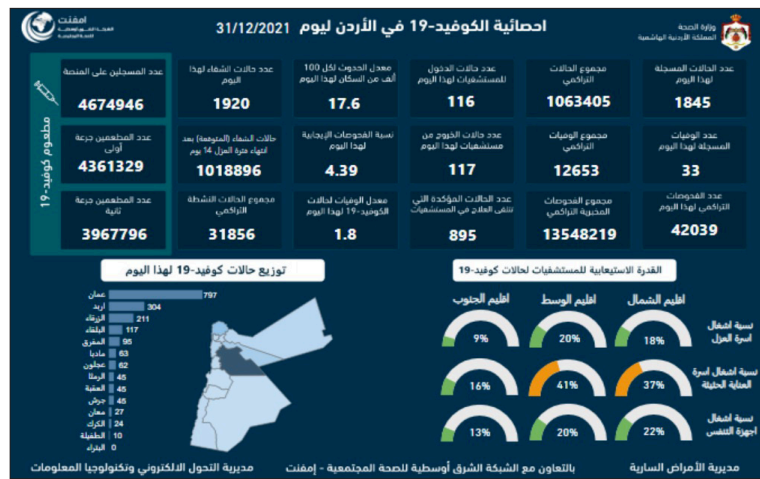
وزارة الصحة
المملكة الأردنية الهاشمية

احصائية الكوفيد-19 في الأردن ليوم 31/12/2021

امفنت
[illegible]

عدد الحالات المسجلة لهذا اليوم
1845

مجموع الحالات التراكمي
1063405

عدد حالات الدخول للمستشفيات لهذا اليوم
116

معدل الحدوث لكل 100 ألف من السكان لهذا اليوم
17.6

عدد حالات الشفاء لهذا اليوم
1920

عدد الوفيات المسجلة لهذا اليوم
33

مجموع الوفيات التراكمي
12653

عدد حالات الخروج من مستشفيات لهذا اليوم
117

نسبة الفحوصات الإيجابية لهذا اليوم
4.39

حالات الشفاء (المتوقعة) بعد انتهاء فترة العزل 14 يوم
1018896

عدد الفحوصات التراكمي لهذا اليوم
42039

مجموع الفحوصات المخبرية التراكمي
13548219

عدد الحالات المؤكدة التي تتلقى العلاج في المستشفيات
895

معدل الوفيات لحالات الكوفيد-19 لهذا اليوم
1.8

مجموع الحالات النشطة التراكمي
31856

مطعوم كوفيد-19

عدد المسجلين على المنصة
4674946

عدد المطعمين جرعة أولى
4361329

عدد المطعمين جرعة ثانية
3967796

توزيع حالات كوفيد-19 لهذا اليوم

| عمان | 797 |
|---|---|
| اربد | 304 |
| الزرقاء | 211 |
| البلقاء | 117 |
| المفرق | 95 |
| مادبا | 63 |
| عجلون | 62 |
| الرمثا | 45 |
| العقبة | 45 |
| جرش | 45 |
| معان | 27 |
| الكرك | 24 |
| الطفيلة | 10 |
| البتراء | 0 |

القدرة الاستيعابية للمستشفيات لحالات كوفيد-19

| | اقليم الشمال | اقليم الوسط | اقليم الجنوب |
|---|---|---|---|
| نسبة اشغال اسرة العزل | 18% | 20% | 9% |
| نسبة اشغال اسرة العناية الحثيثة | 37% | 41% | 16% |
| نسبة اشغال اجهزة التنفس | 22% | 20% | 13% |

مديرية الأمراض السارية
بالتعاون مع الشبكة الشرق أوسطية للصحة المجتمعية - إمفنت
مديرية التحول الالكتروني وتكنولوجيا المعلومات